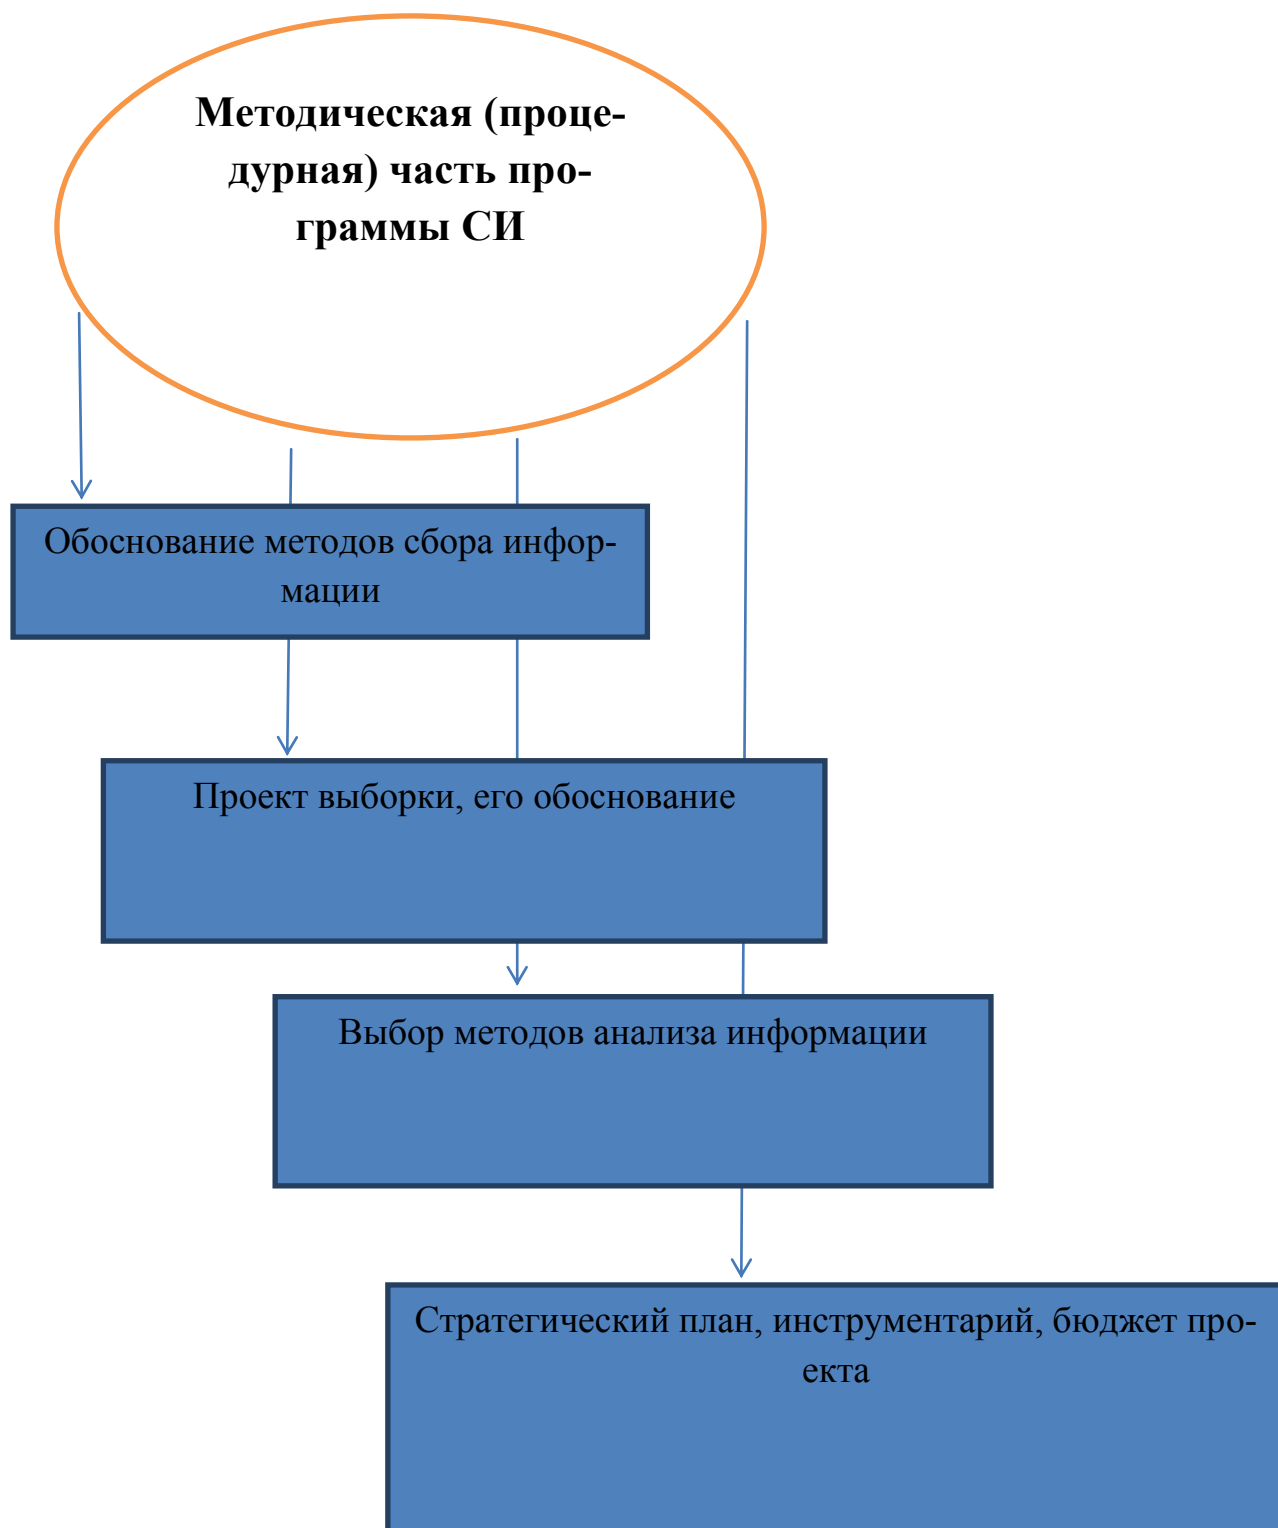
Методическая (процедурная) часть программы СИ

Обоснование методов сбора информации

Проект выборки, его обоснование

Выбор методов анализа информации

Стратегический план, инструментарий, бюджет проекта